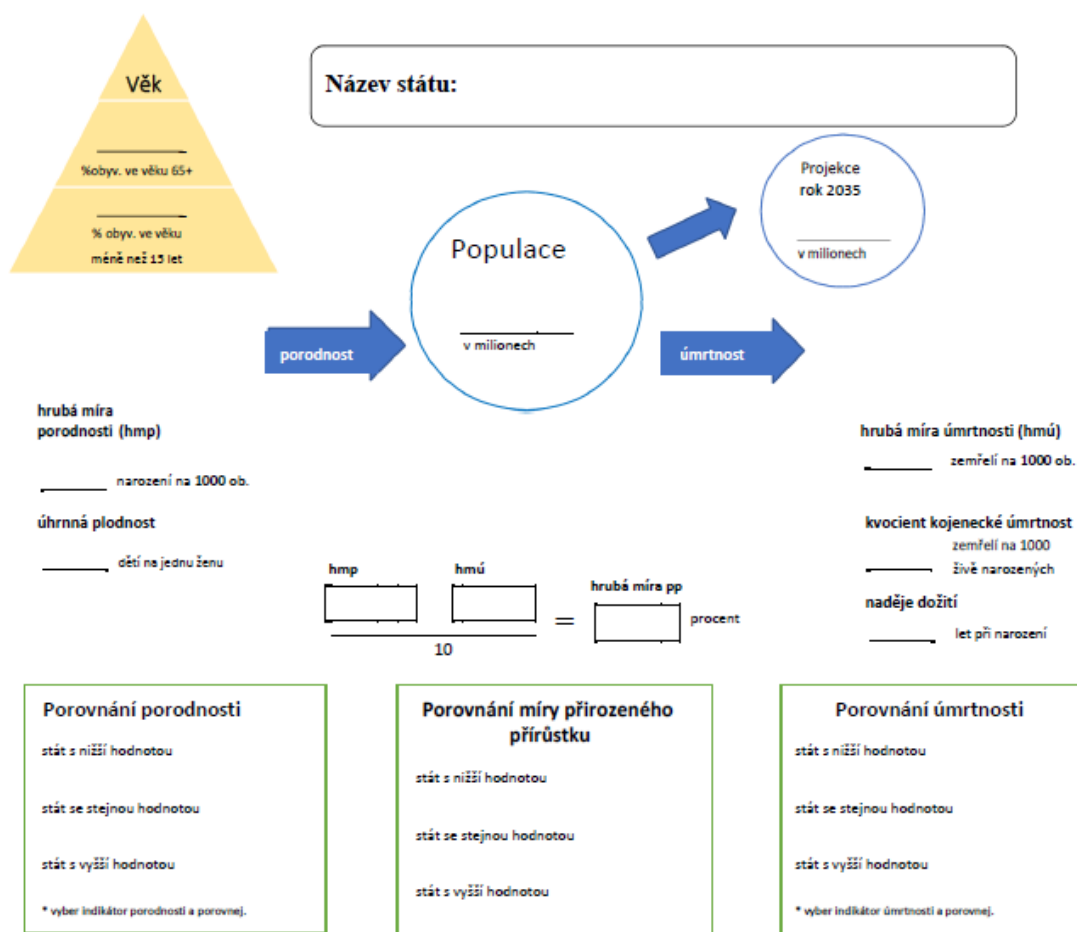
Věk

%obyv. ve věku 65+

% obyv. ve věku méně než 15 let

Název státu:

Projekce rok 2035

v milionech

Populace

v milionech

porodnost

úmrtnost

hrubá míra porodnosti (hmp)

narození na 1000 ob.

úhrnná plodnost

dětí na jednu ženu

hrubá míra úmrtnosti (hmú)

zemřelí na 1000 ob.

kvocient kojenecké úmrtnost

zemřelí na 1000 živě narozených

naděje dožití

let při narození

hmp

hmú

10

=

hrubá míra pp

procent

Porovnání porodnosti

stát s nižší hodnotou

stát se stejnou hodnotou

stát s vyšší hodnotou

* vyber indikátor porodnosti a porovnej.

Porovnání míry přirozeného přírůstku

stát s nižší hodnotou

stát se stejnou hodnotou

stát s vyšší hodnotou

Porovnání úmrtnosti

stát s nižší hodnotou

stát se stejnou hodnotou

stát s vyšší hodnotou

* vyber indikátor úmrtnosti a porovnej.